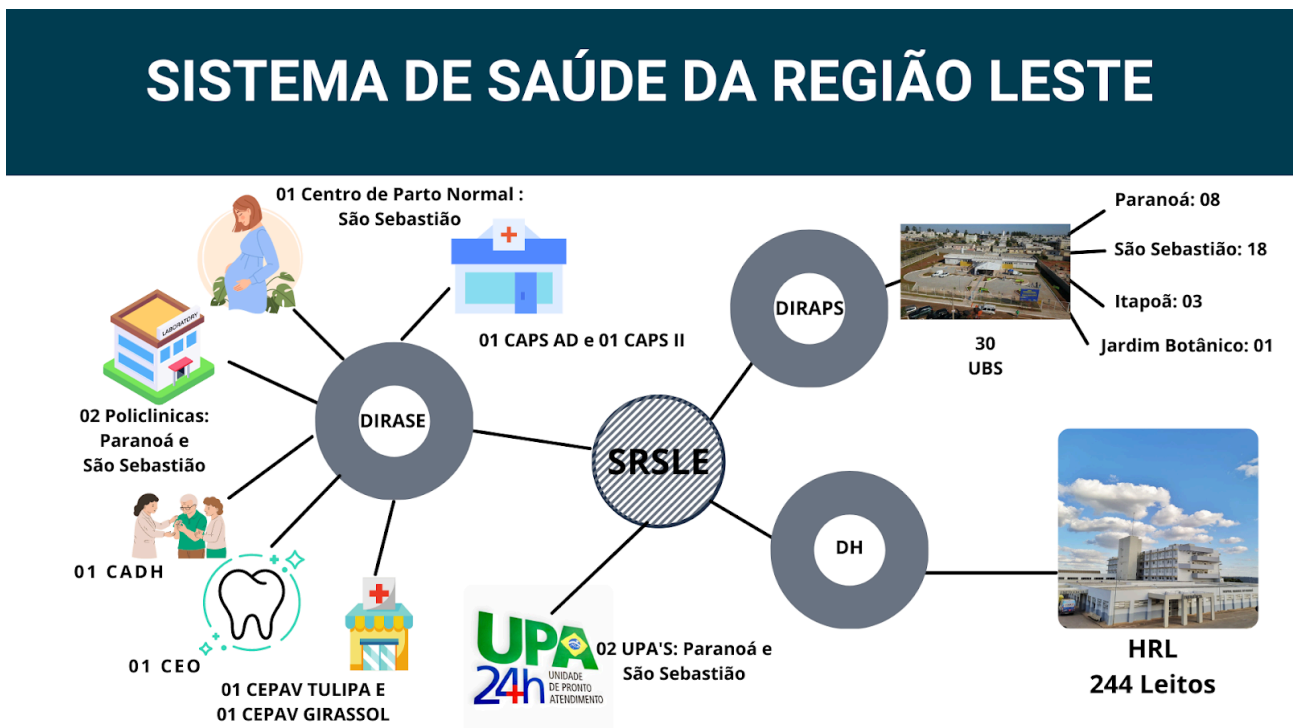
SISTEMA DE SAÚDE DA REGIÃO LESTE

01 Centro de Parto Normal : São Sebastião

01 CAPS AD e 01 CAPS II

LABORATORY

02 Policlinicas: Paranoá e São Sebastião

DIRASE

01 CADH

01 CEO

01 CEPAV TULIPA E 01 CEPAV GIRASSOL

SRSLE

UPA 24h UNIDADE DE PRONTO ATENDIMENTO

02 UPA'S: Paranoá e São Sebastião

DIRAPS

30 UBS

Paranoá: 08

São Sebastião: 18

Itapoã: 03

Jardim Botânico: 01

DH

HRL
244 Leitos